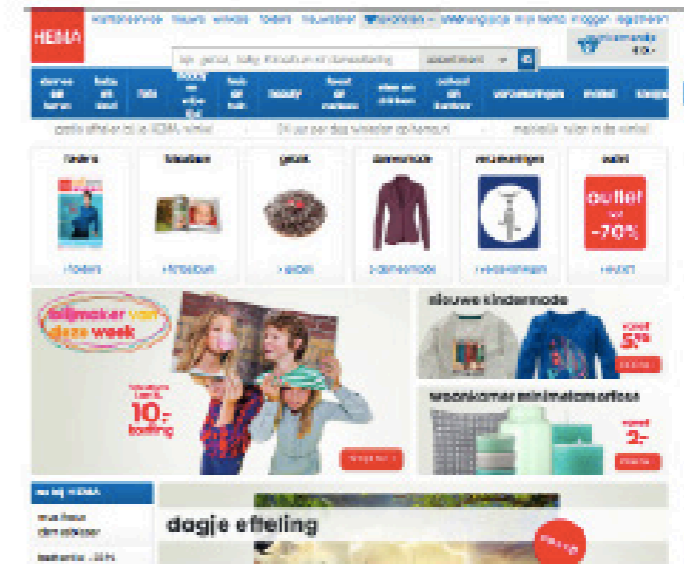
HEMA

klantenservice nieuws winkels folders nieuwsbrief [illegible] webwinkel mijn hema inloggen registreren

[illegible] assortiment

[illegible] 10,-

dames en heren | baby en kind | nu | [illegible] | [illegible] | beauty | feest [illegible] | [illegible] | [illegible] | verzamelingen | mobiel | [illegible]

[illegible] | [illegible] | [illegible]

folders | fotoalbum | gebak | damesmode | verzamelingen | outlet

outlet tot -70%

› folders | › fotoboek | › gebak | › damesmode | › verzamelingen | › outlet

fotomaker van deze week

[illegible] 10,- korting

nieuwe kindermode

vanaf 5,-

woonkamer minimalmorfose

vanaf 3,-

nu bij HEMA

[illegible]

dagje efteling